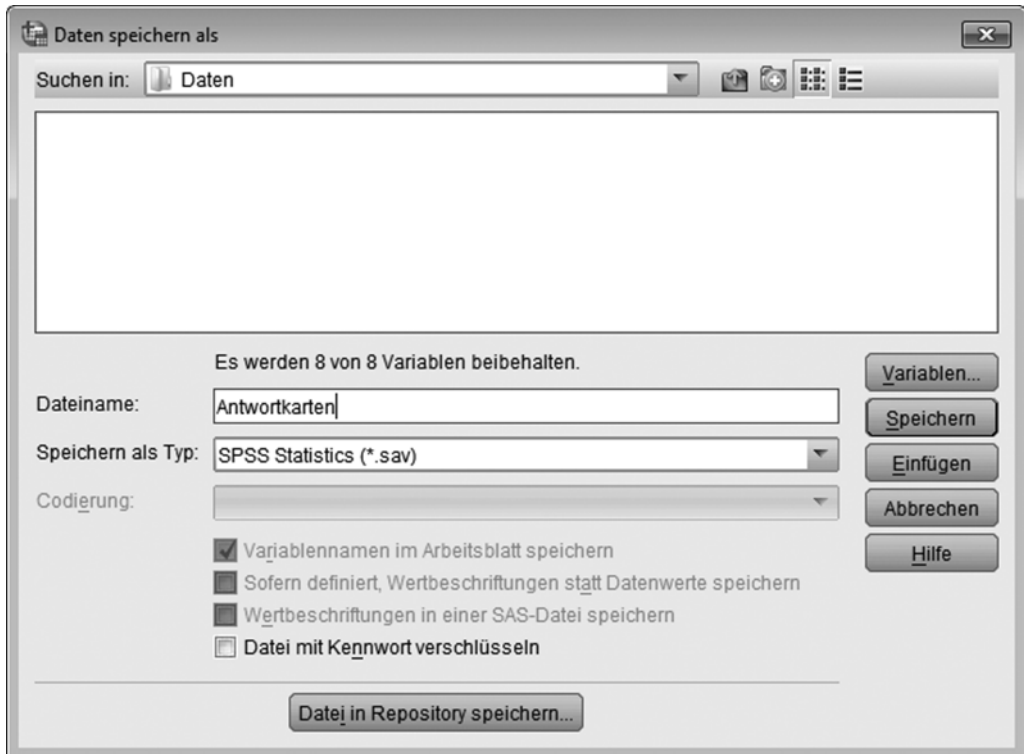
Daten speichern als

Suchen in: Daten

Es werden 8 von 8 Variablen beibehalten.

Dateiname: Antwortkarten

Speichern als Typ: SPSS Statistics (*.sav)

Codierung:

Variablennamen im Arbeitsblatt speichern

Sofern definiert, Wertbeschriftungen statt Datenwerte speichern

Wertbeschriftungen in einer SAS-Datei speichern

Datei mit Kennwort verschlüsseln

Datei in Repository speichern...

Variablen...

Speichern

Einfügen

Abbrechen

Hilfe